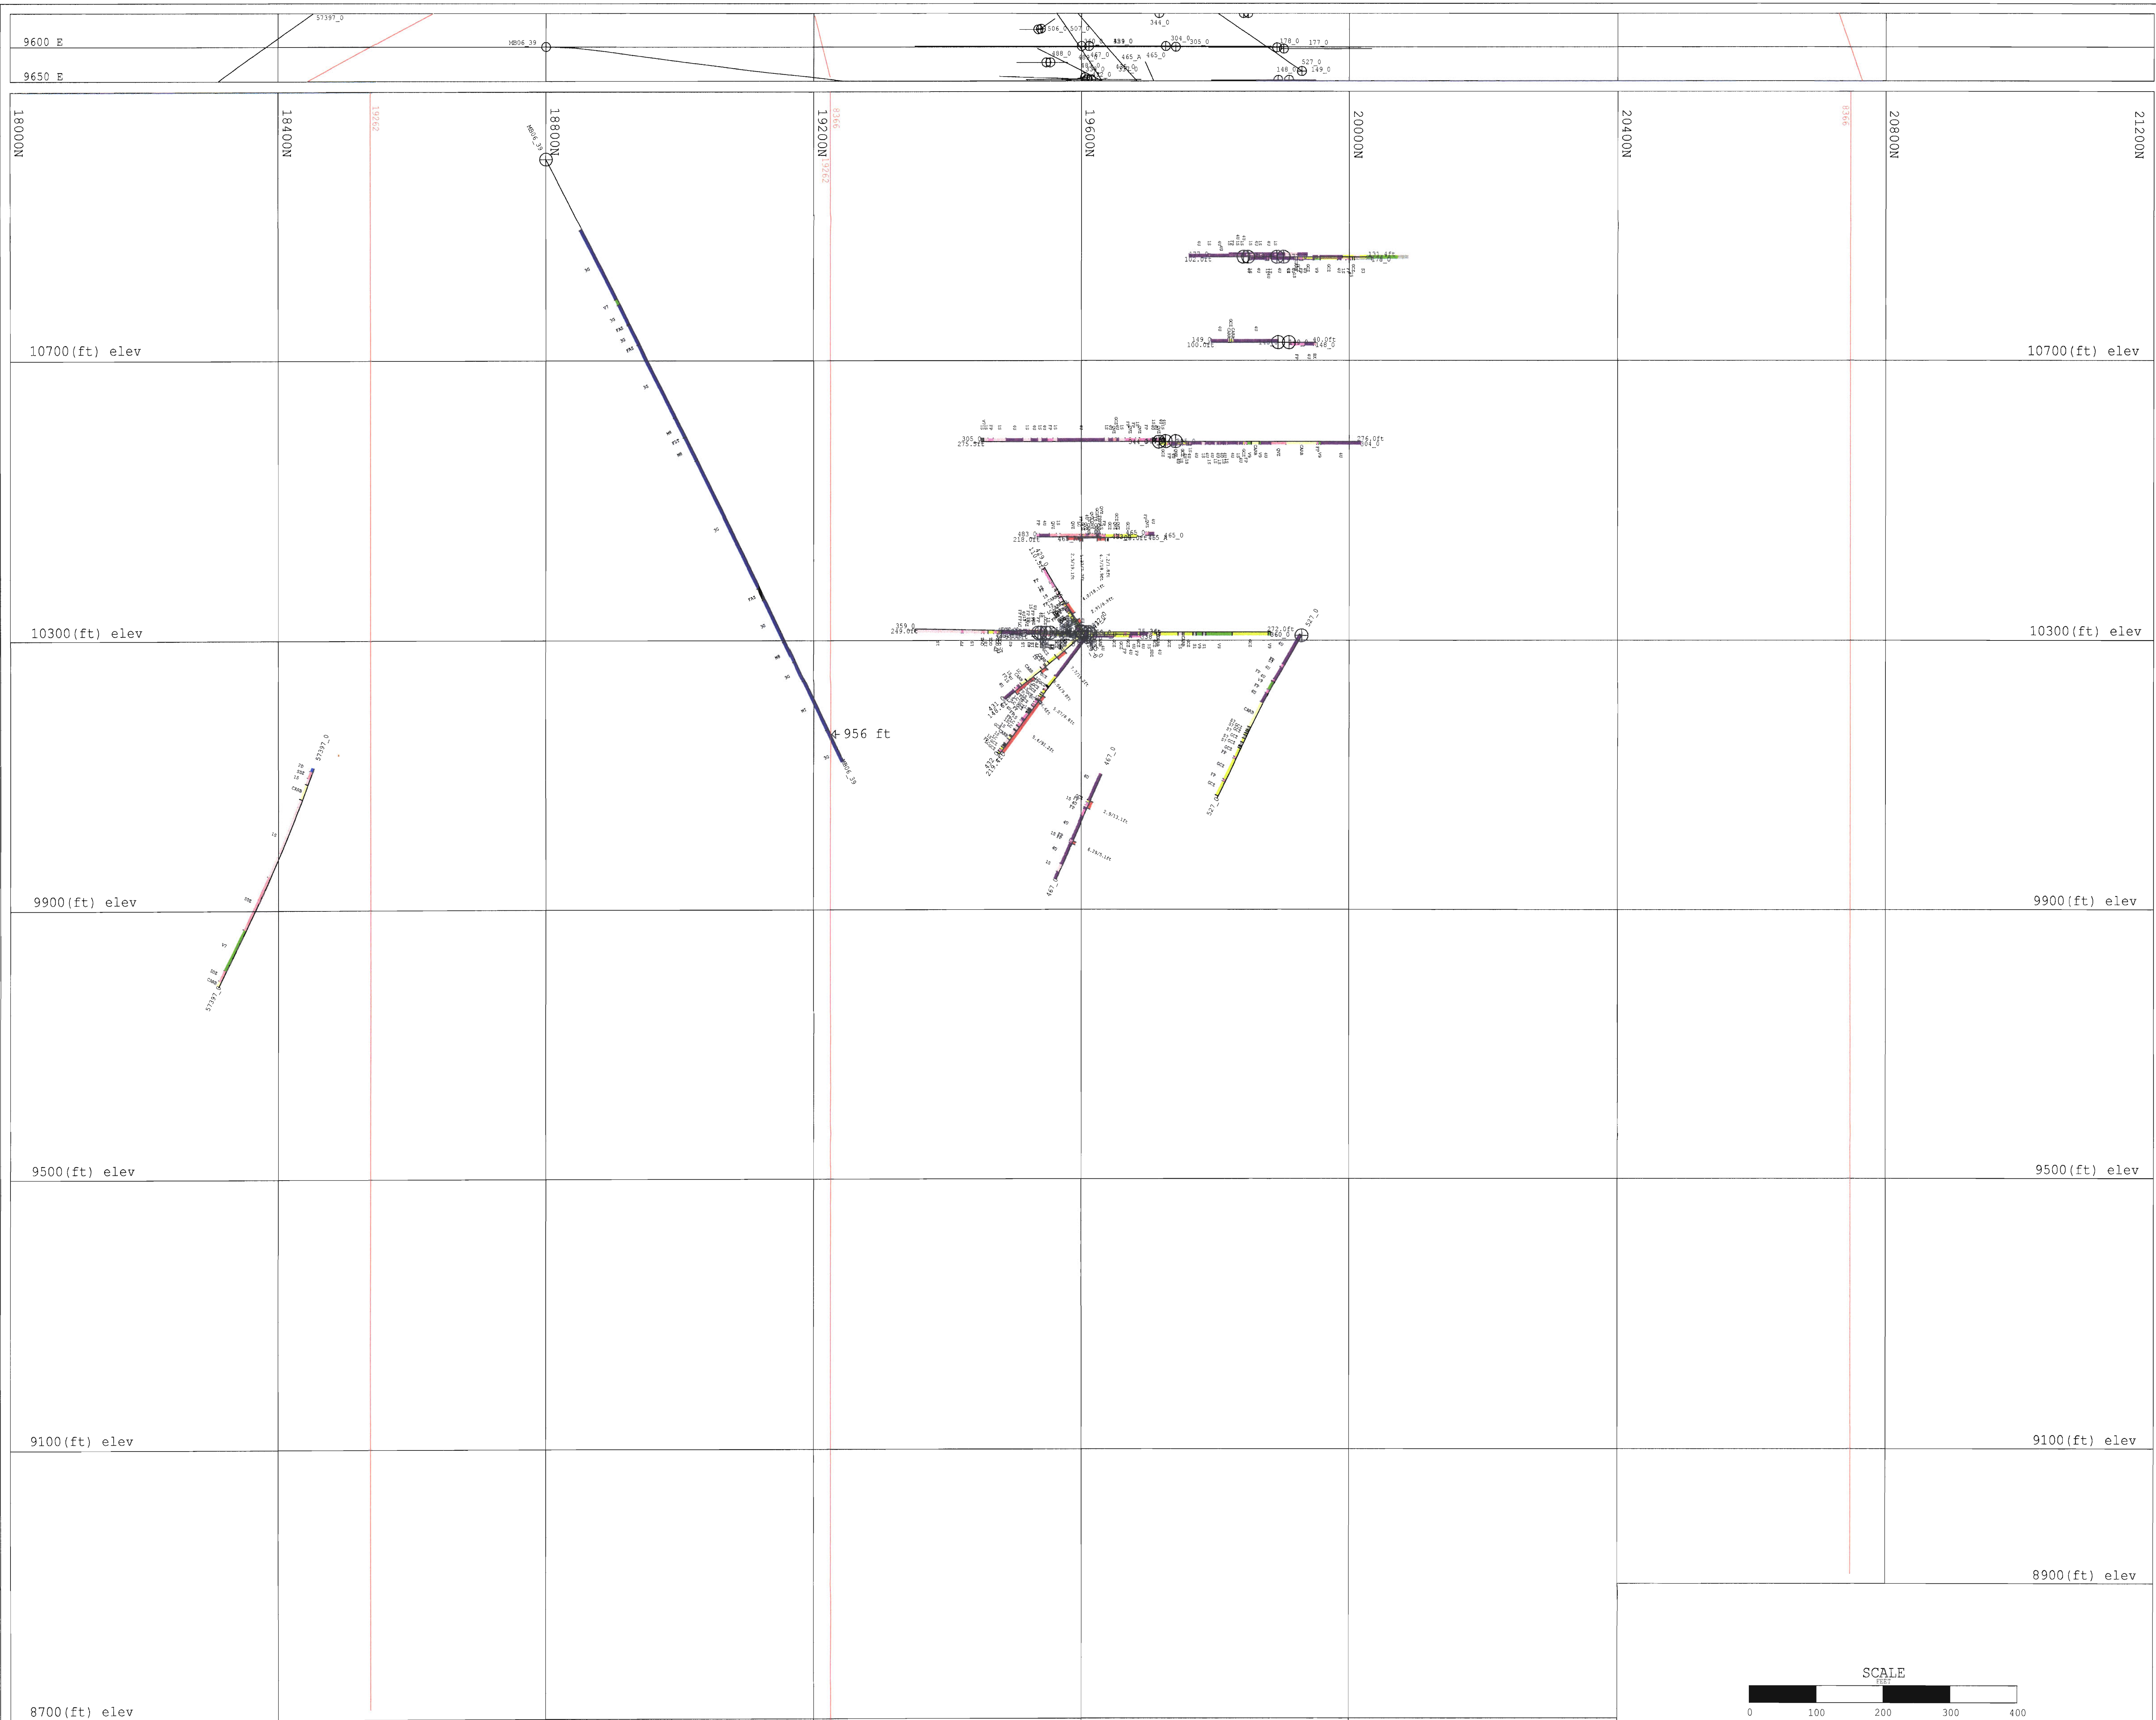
9600 E
9650 E
57397_0
MB06_39
506_0 507_0
344_0
304_0 305_0
178_0 177_0
488_0
465_A 465_0
527_0
148_0 149_0

18000N
18400N
18800N
19200N
19600N
20000N
20400N
20800N
21200N

10700(ft) elev
10700(ft) elev
10300(ft) elev
10300(ft) elev
9900(ft) elev
9900(ft) elev
9500(ft) elev
9500(ft) elev
9100(ft) elev
9100(ft) elev
8900(ft) elev
8700(ft) elev

956 ft
MB06_39
57397_0
527_0
467_0
359_0
249.0ft
305_0
276.0ft
304_0
349_0
100.0ft
102.0ft
218.0ft
465_0
272.0ft

SCALE
FEET
0 100 200 300 400